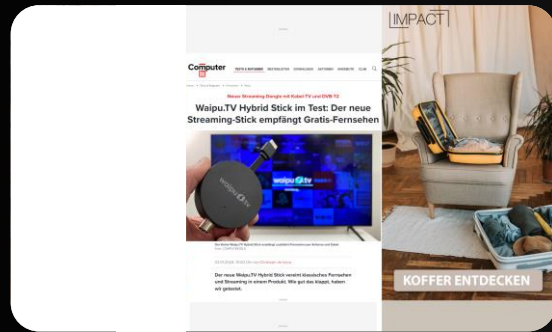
Computer BILD

Neuer Streaming-Dongle mit Kabel-TV und DVB-T2

Waipu.TV Hybrid Stick im Test: Der neue Streaming-Stick empfängt Gratis-Fernsehen

waipu tv

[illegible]

Der neue Waipu.TV Hybrid Stick vereint klassisches Fernsehen und Streaming in einem Produkt. Wie gut das klappt, haben wir getestet.

IMPACT

KOFFER ENTDECKEN